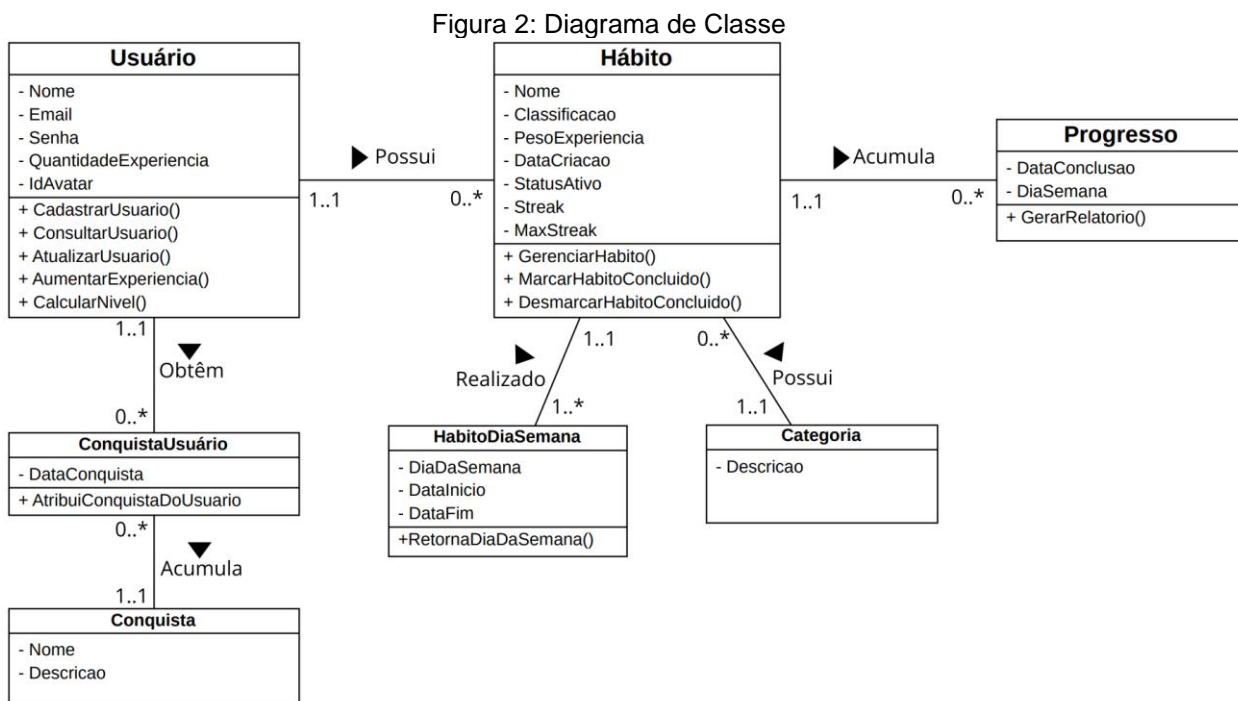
Figura 2: Diagrama de Classe

Usuário
- Nome
- Email
- Senha
- QuantidadeExperiencia
- IdAvatar
+ CadastrarUsuario()
+ ConsultarUsuario()
+ AtualizarUsuario()
+ AumentarExperiencia()
+ CalcularNivel()

Possui
1..1
0..*

Hábito
- Nome
- Classificacao
- PesoExperiencia
- DataCriacao
- StatusAtivo
- Streak
- MaxStreak
+ GerenciarHabito()
+ MarcarHabitoConcluido()
+ DesmarcarHabitoConcluido()

Acumula
1..1
0..*

Progresso
- DataConclusao
- DiaSemana
+ GerarRelatorio()

1..1
Obtêm
0..*

ConquistaUsuário
- DataConquista
+ AtribuiConquistaDoUsuario

0..*
Acumula
1..1

Conquista
- Nome
- Descricao

1..1
Realizado
1..*

HabitoDiaSemana
- DiaDaSemana
- DataInicio
- DataFim
+RetornaDiaDaSemana()

0..*
Possui
1..1

Categoria
- Descricao